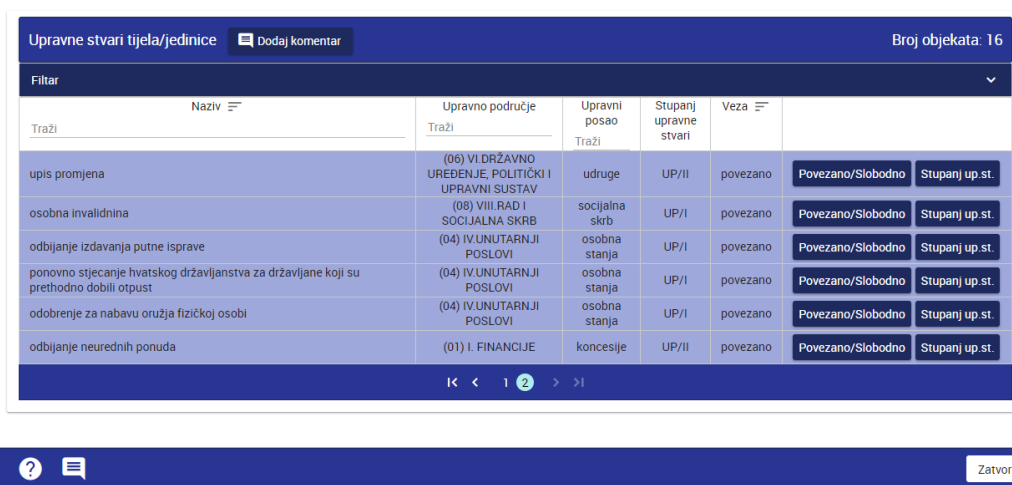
Upravne stvari tijela/jedinice Dodaj komentar Broj objekata: 16

Filtar

| Naziv<br>Traži | Upravno područje<br>Traži | Upravni posao<br>Traži | Stupanj upravne stvari | Veza | |
|---|---|---|---|---|---|
| upis promjena | (06) VI.DRŽAVNO UREĐENJE, POLITIČKI I UPRAVNI SUSTAV | udruge | UP/II | povezano | Povezano/Slobodno Stupanj up.st. |
| osobna invalidnina | (08) VIII.RAD I SOCIJALNA SKRB | socijalna skrb | UP/I | povezano | Povezano/Slobodno Stupanj up.st. |
| odbijanje izdavanja putne isprave | (04) IV.UNUTARNJI POSLOVI | osobna stanja | UP/I | povezano | Povezano/Slobodno Stupanj up.st. |
| ponovno stjecanje hvatskog državljanstva za državljane koji su prethodno dobili otpust | (04) IV.UNUTARNJI POSLOVI | osobna stanja | UP/I | povezano | Povezano/Slobodno Stupanj up.st. |
| odobrenje za nabavu oružja fizičkoj osobi | (04) IV.UNUTARNJI POSLOVI | osobna stanja | UP/I | povezano | Povezano/Slobodno Stupanj up.st. |
| odbijanje neurednih ponuda | (01) I. FINANCIJE | koncesije | UP/II | povezano | Povezano/Slobodno Stupanj up.st. |

1 2

Zatvor